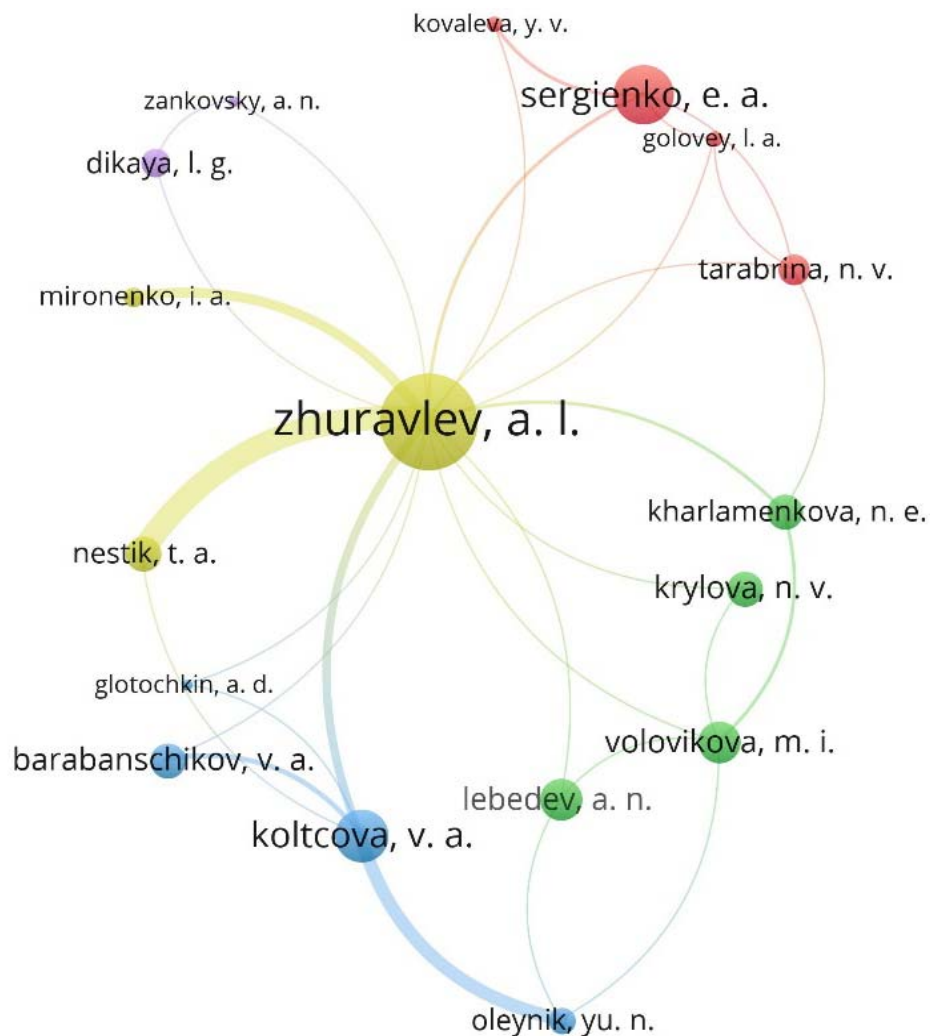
kovaleva, y. v.

sergienko, e. a.

zankovsky, a. n.

golovey, l. a.

dikaya, l. g.

tarabrina, n. v.

mironenko, i. a.

zhuravlev, a. l.

kharlamenkova, n. e.

nestik, t. a.

krylova, n. v.

glotochkin, a. d.

volovikova, m. i.

barabanschikov, v. a.

lebedev, a. n.

koltcova, v. a.

oleynik, yu. n.